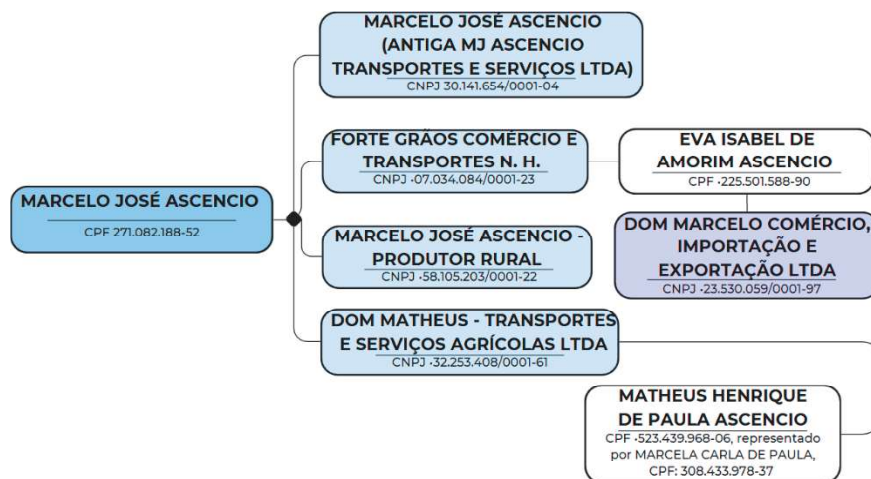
MARCELO JOSÉ ASCENCIO
CPF 271.082.188-52

MARCELO JOSÉ ASCENCIO (ANTIGA MJ ASCENCIO TRANSPORTES E SERVIÇOS LTDA)
CNPJ 30.141.654/0001-04

FORTE GRÃOS COMÉRCIO E TRANSPORTES N. H.
CNPJ -07.034.084/0001-23

EVA ISABEL DE AMORIM ASCENCIO
CPF -225.501.588-90

DOM MARCELO COMÉRCIO, IMPORTAÇÃO E EXPORTAÇÃO LTDA
CNPJ -23.530.059/0001-97

MARCELO JOSÉ ASCENCIO - PRODUTOR RURAL
CNPJ -58.105.203/0001-22

DOM MATHEUS - TRANSPORTES E SERVIÇOS AGRÍCOLAS LTDA
CNPJ -32.253.408/0001-61

MATHEUS HENRIQUE DE PAULA ASCENCIO
CPF -523.439.968-06, representado por MARCELA CARLA DE PAULA, CPF: 308.433.978-37